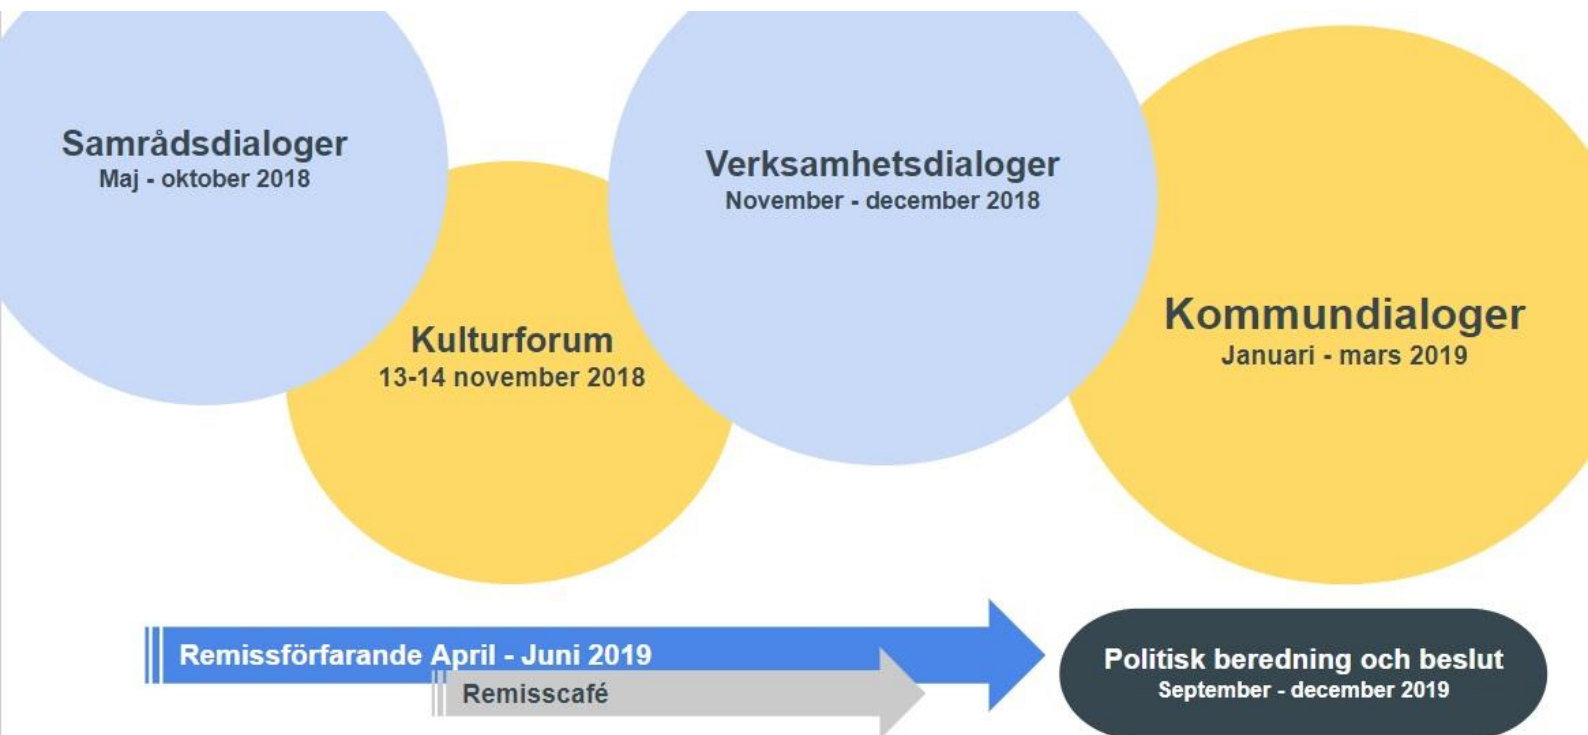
Samrådsdialoger
Maj - oktober 2018

Kulturforum
13-14 november 2018

Verksamhetsdialoger
November - december 2018

Kommundialoger
Januari - mars 2019

Remissförfarande April - Juni 2019

Remisscafé

Politisk beredning och beslut
September - december 2019